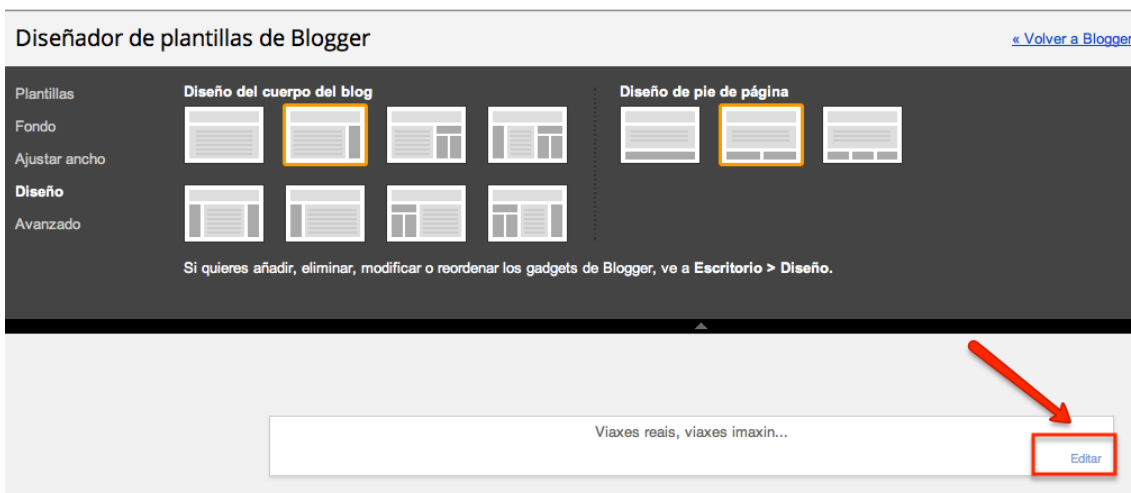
Diseñador de plantillas de Blogger

« Volver a Blogger

Plantillas
Fondo
Ajustar ancho
Diseño
Avanzado

Diseño del cuerpo del blog

Diseño de pie de página

Si quieres añadir, eliminar, modificar o reordenar los gadgets de Blogger, ve a Escritorio > Diseño.

Viaxes reais, viaxes imaxin...

Editar